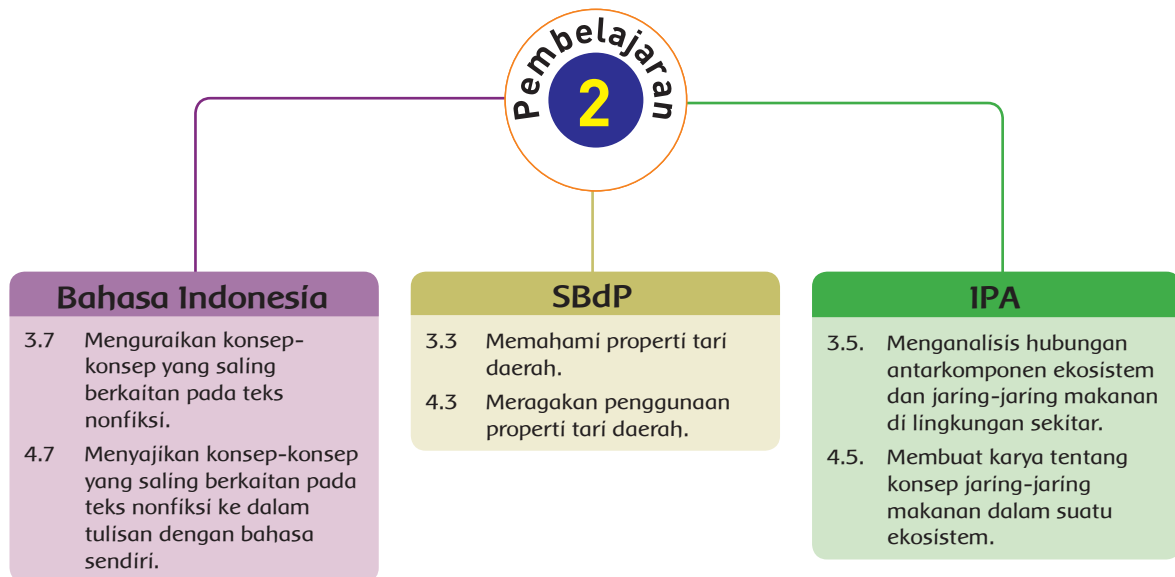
Pembelajaran
2

Bahasa Indonesia

3.7 Menguraikan konsep-konsep yang saling berkaitan pada teks nonfiksi.

4.7 Menyajikan konsep-konsep yang saling berkaitan pada teks nonfiksi ke dalam tulisan dengan bahasa sendiri.

SBdP

3.3 Memahami properti tari daerah.

4.3 Meragakan penggunaan properti tari daerah.

IPA

3.5. Menganalisis hubungan antarkomponen ekosistem dan jaring-jaring makanan di lingkungan sekitar.

4.5. Membuat karya tentang konsep jaring-jaring makanan dalam suatu ekosistem.